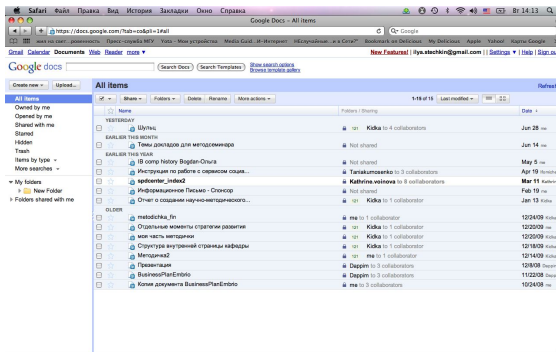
Safari Файл Правка Вид История Закладки Окно Справка
Вт 14:13
Google Docs - All items
https://docs.google.com/?tab=co&pli=1#all
Google
Gmail Calendar Documents Web Reader more ▾
New Features! | ilya.stechkin@gmail.com | Settings ▾ | Help | Sign out
Google docs
Search Docs Search Templates Show search options Browse template gallery
Create new ▾ Upload...
All items
Refresh
All items
Owned by me
Opened by me
Shared with me
Starred
Hidden
Trash
Items by type ▾
More searches ▾
My folders
New Folder
Folders shared with me
Share ▾ Folders ▾ Delete Rename More actions ▾
1-15 of 15 Last modified ▾
Name
Folders / Sharing
Date
YESTERDAY
Шульц
Kidka to 4 collaborators
Jun 28
EARLIER THIS MONTH
Темы докладов для методсеминара
Not shared
Jun 14
EARLIER THIS YEAR
IB comp history Bogdan-Ольга
Not shared
May 5
Инструкция по работе с сервисом социа...
Tamakumosenko to 3 collaborators
Apr 19
spdcenter_index2
Kathrina voinova to 8 collaborators
Mar 11
Информационное Письмо - Спонсор
Not shared
Feb 19
Отчет о создании научно-методического...
Kidka to 1 collaborator
Jan 13
OLDER
metodichka_fin
me to 1 collaborator
12/24/09
Отдельные моменты стратегии развития
me to 1 collaborator
12/20/09
моя часть методички
me to 1 collaborator
12/20/09
Структура внутренней страницы кафедры
me to 1 collaborator
12/18/09
Методичка2
me to 1 collaborator
12/14/09
Презентация
Dappim to 3 collaborators
12/08/09
BusinessPlanEmbrio
Dappim to 3 collaborators
11/22/08
Копия документа BusinessPlanEmbrio
me to 3 collaborators
10/24/08